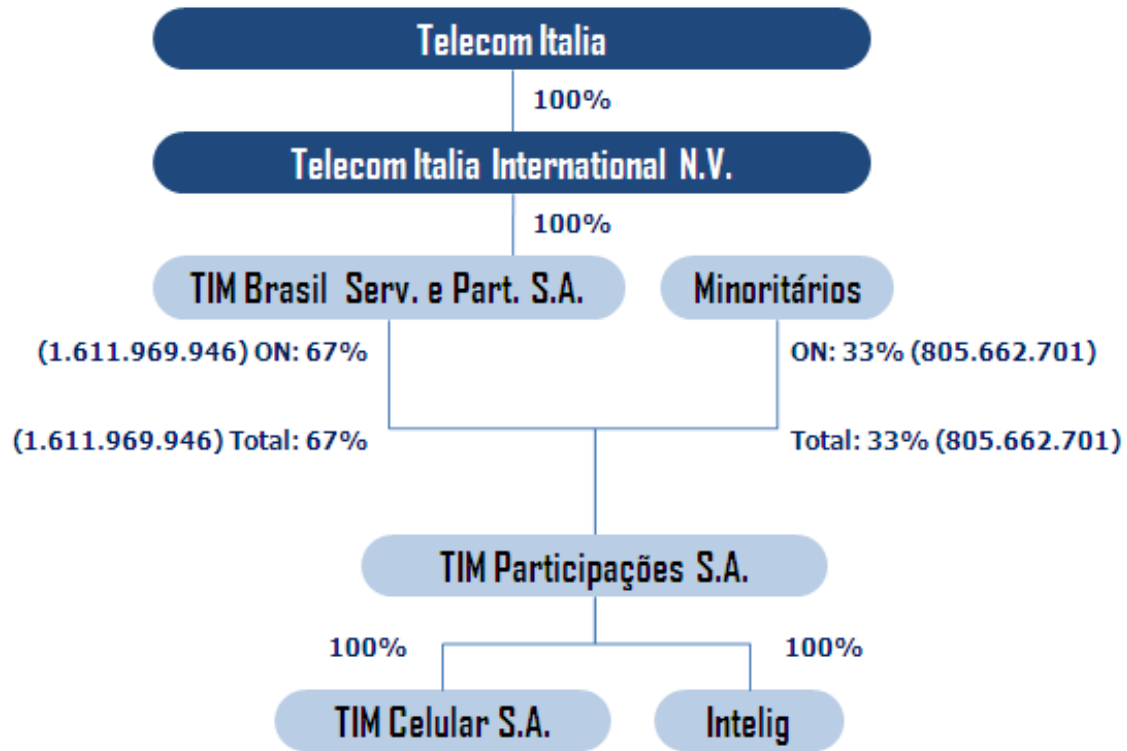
Telecom Italia

100%

Telecom Italia International N.V.

100%

TIM Brasil Serv. e Part. S.A.

Minoritários

(1.611.969.946) ON: 67%

ON: 33% (805.662.701)

(1.611.969.946) Total: 67%

Total: 33% (805.662.701)

TIM Participações S.A.

100%

100%

TIM Celular S.A.

Intelig